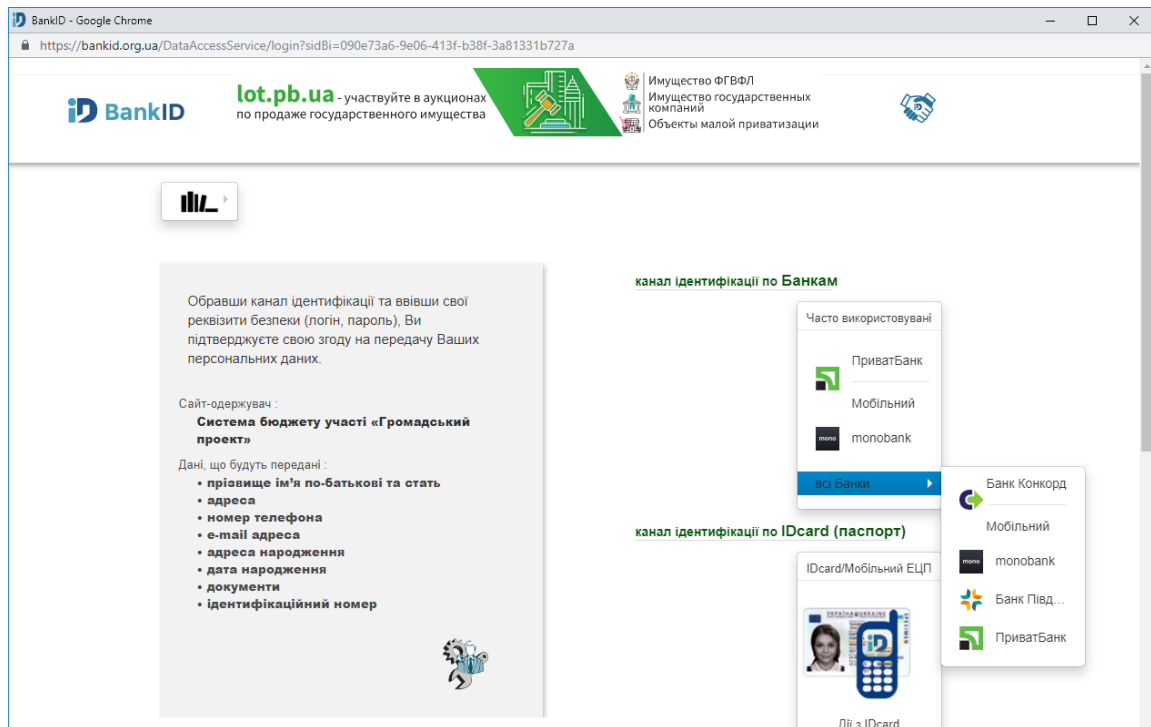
BankID - Google Chrome

https://bankid.org.ua/DataAccessService/login?sidBi=090e73a6-9e06-413f-b38f-3a81331b727a

BankID

lot.pb.ua - участвуйте в аукционах по продаже государственного имущества

Имущество ФГВФЛ
Имущество государственных компаний
Объекты малой приватизации

Обравши канал ідентифікації та ввівши свої реквізити безпеки (логін, пароль), Ви підтверджуєте свою згоду на передачу Ваших персональних даних.

Сайт-одержувач :
Система бюджету участі «Громадський проект»

Дані, що будуть передані :
• прізвище ім'я по-батькові та стать
• адреса
• номер телефона
• e-mail адреса
• адреса народження
• дата народження
• документи
• ідентифікаційний номер

канал ідентифікації по Банкам

Часто використовувані

ПриватБанк

Мобільний

monobank

всі Банки

Банк Конкорд

Мобільний

monobank

Банк Півд...

ПриватБанк

канал ідентифікації по IDcard (паспорт)

IDcard/Мобільний ЕЦП

Дії з IDcard